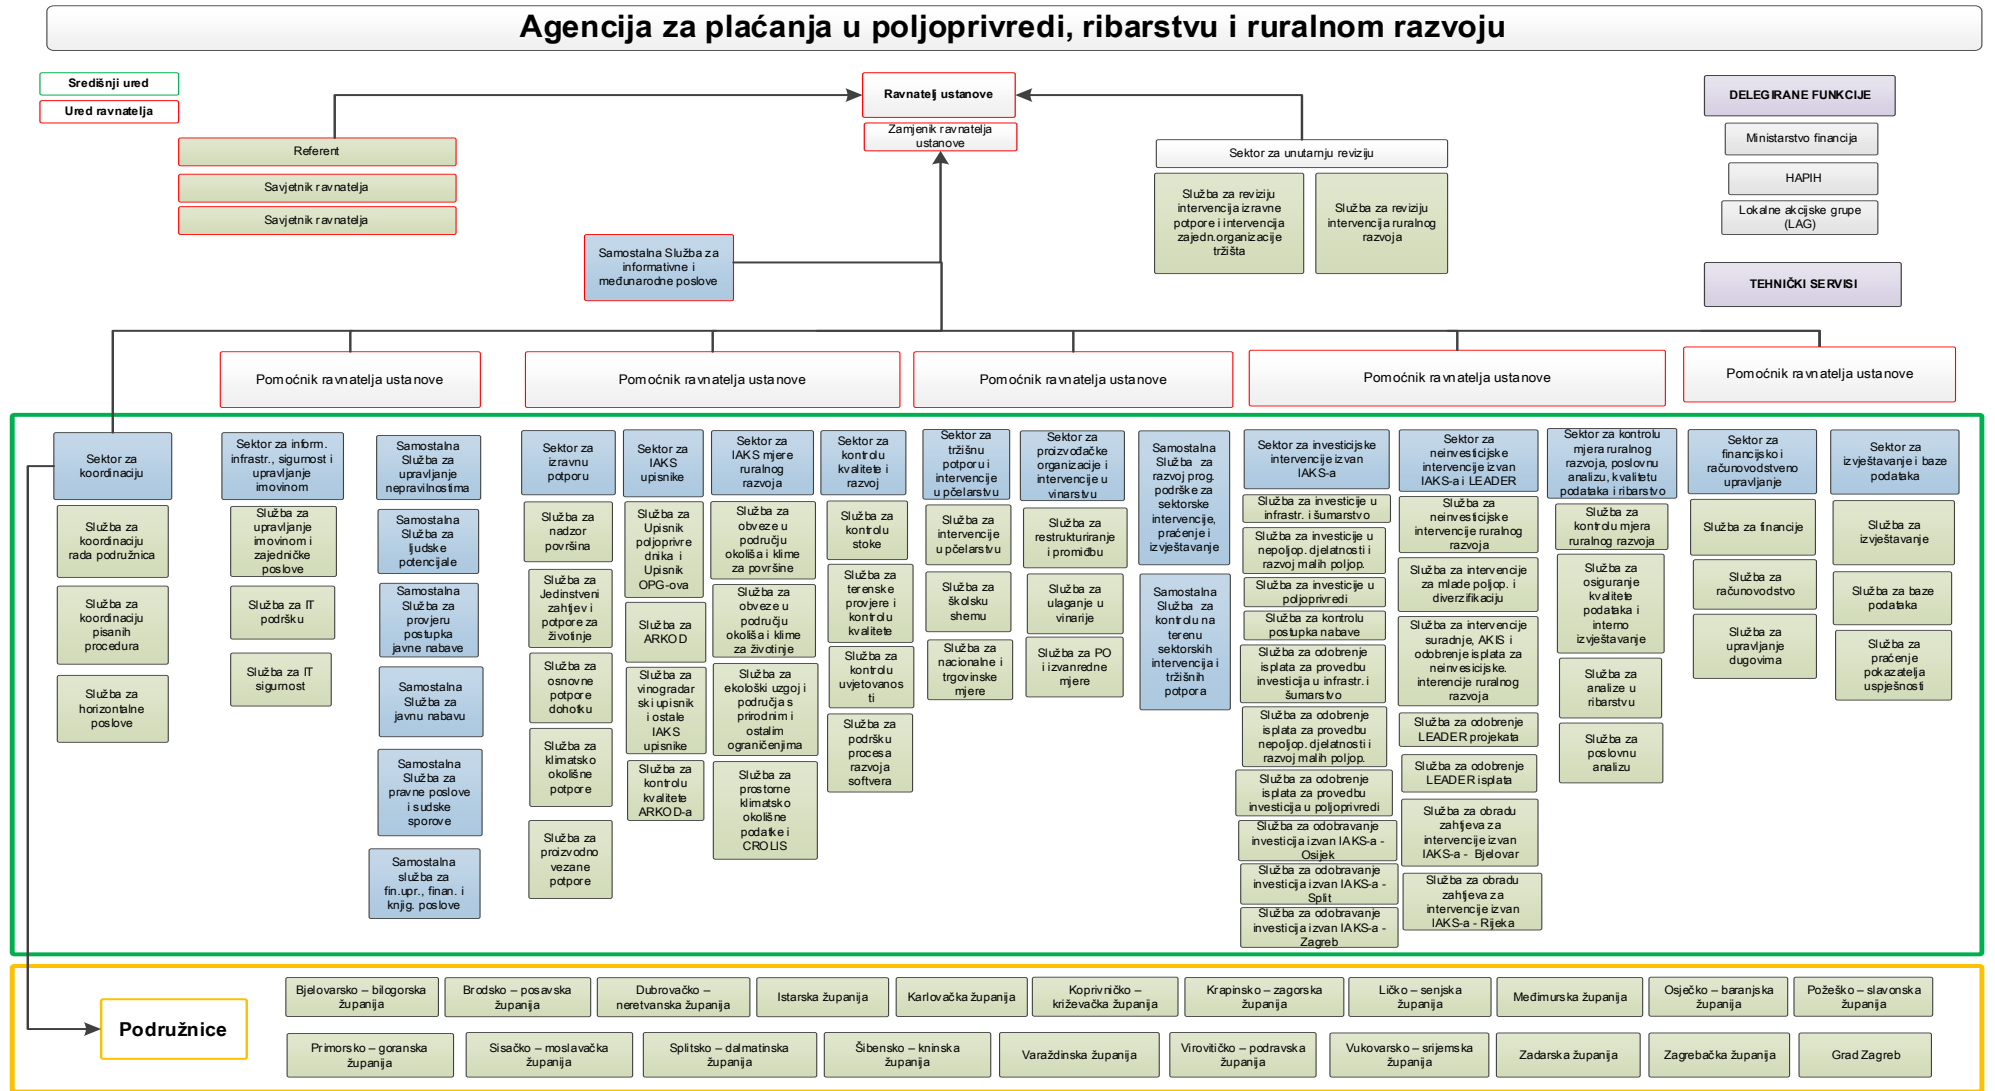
Agencija za plaćanja u poljoprivredi, ribarstvu i ruralnom razvoju

Središnji ured

Ured ravnatelja

Ravnatelj ustanove

Zamjenik ravnatelja ustanove

Referent

Savjetnik ravnatelja

Savjetnik ravnatelja

Sektor za unutarnju reviziju

Služba za reviziju intervencija izravne potpore i intervencija zajedn.organizacije tržišta

Služba za reviziju intervencija ruralnog razvoja

DELEGIRANE FUNKCIJE

Ministarstvo financija

HAPIH

Lokalne akcijske grupe (LAG)

TEHNIČKI SERVISI

Samostalna Služba za informativne i međunarodne poslove

Pomoćnik ravnatelja ustanove

Pomoćnik ravnatelja ustanove

Pomoćnik ravnatelja ustanove

Pomoćnik ravnatelja ustanove

Pomoćnik ravnatelja ustanove

Sektor za koordinaciju

Služba za koordinaciju rada podružnica

Služba za koordinaciju pisanih procedura

Služba za horizontalne poslove

Sektor za inform. infrastr., sigurnost i upravljanje imovinom

Služba za upravljanje imovinom i zajedničke poslove

Služba za IT podršku

Služba za IT sigurnost

Samostalna Služba za upravljanje nepravilnostima

Samostalna Služba za ljudske potencijale

Samostalna Služba za provjeru postupka javne nabave

Samostalna Služba za javnu nabavu

Samostalna Služba za pravne poslove i sudske sporove

Samostalna služba za fin.upr., finan. i knjig. poslove

Sektor za izravnu potporu

Služba za nadzor površina

Služba za Jedinstveni zahtjev i potpore za životinje

Služba za osnovne potpore dohotku

Služba za klimatsko okolišne potpore

Služba za proizvodno vezane potpore

Sektor za IAKS upisnike

Služba za Upisnik poljoprivrednika i Upisnik OPG-ova

Služba za ARKOD

Služba za vinogradarski upisnik i ostale IAKS upisnike

Služba za kontrolu kvalitete ARKOD-a

Sektor za IAKS mjere ruralnog razvoja

Služba za obveze u području okoliša i klime za površine

Služba za obveze u području okoliša i klime za životinje

Služba za ekološki uzgoj i područja s prirodnim i ostalim ograničenjima

Služba za prostorne klimatsko okolišne podatke i CROLIS

Sektor za kontrolu kvalitete i razvoj

Služba za kontrolu stoke

Služba za terenske provjere i kontrolu kvalitete

Služba za kontrolu uvjetovanosti

Služba za podršku procesa razvoja softvera

Sektor za tržišnu potporu i intervencije u pčelarstvu

Služba za intervencije u pčelarstvu

Služba za školsku shemu

Služba za nacionalne i trgovinske mjere

Sektor za proizvođačke organizacije i intervencije u vinarstvu

Služba za restrukturiranje i promidžbu

Služba za ulaganje u vinarije

Služba za PO i izvanredne mjere

Samostalna Služba za razvoj prog. podrške za sektorske intervencije, praćenje i izvještavanje

Samostalna Služba za kontrolu na terenu sektorskih intervencija i tržišnih potpora

Sektor za investicijske intervencije izvan IAKS-a

Služba za investicije u infrastr. i šumarstvo

Služba za investicije u nepoljop. djelatnosti i razvoj malih poljop.

Služba za investicije u poljoprivredi

Služba za kontrolu postupka nabave

Služba za odobrenje isplata za provedbu investicija u infrastr. i šumarstvo

Služba za odobrenje isplata za provedbu nepoljop. djelatnosti i razvoj malih poljop.

Služba za odobrenje isplata za provedbu investicija u poljoprivredi

Služba za odobravanje investicija izvan IAKS-a - Osijek

Služba za odobravanje investicija izvan IAKS-a - Split

Služba za odobravanje investicija izvan IAKS-a - Zagreb

Sektor za neinvesticijske intervencije izvan IAKS-a i LEADER

Služba za neinvesticijske intervencije ruralnog razvoja

Služba za intervencije za mlade poljop. i diverzifikaciju

Služba za intervencije suradnje, AKIS i odobrenje isplata za neinvesicijske. interencije ruralnog razvoja

Služba za odobrenje LEADER projekata

Služba za odobrenje LEADER isplata

Služba za obradu zahtjeva za intervencije izvan IAKS-a - Bjelovar

Služba za obradu zahtjeva za intervencije izvan IAKS-a - Rijeka

Sektor za kontrolu mjera ruralnog razvoja, poslovnu analizu, kvalitetu podataka i ribarstvo

Služba za kontrolu mjera ruralnog razvoja

Služba za osiguranje kvalitete podataka i interno izvještavanje

Služba za analize u ribarstvu

Služba za poslovnu analizu

Sektor za financijsko i računovodstveno upravljanje

Služba za financije

Služba za računovodstvo

Služba za upravljanje dugovima

Sektor za izvještavanje i baze podataka

Služba za izvještavanje

Služba za baze podataka

Služba za praćenje pokazatelja uspješnosti

Podružnice

Bjelovarsko – bilogorska županija

Brodsko – posavska županija

Dubrovačko – neretvanska županija

Istarska županija

Karlovačka županija

Koprivničko – križevačka županija

Krapinsko – zagorska županija

Ličko – senjska županija

Međimurska županija

Osječko – baranjska županija

Požeško – slavonska županija

Primorsko – goranska županija

Sisačko – moslavačka županija

Splitsko – dalmatinska županija

Šibensko – kninska županija

Varaždinska županija

Virovitičko – podravska županija

Vukovarsko – srijemska županija

Zadarska županija

Zagrebačka županija

Grad Zagreb